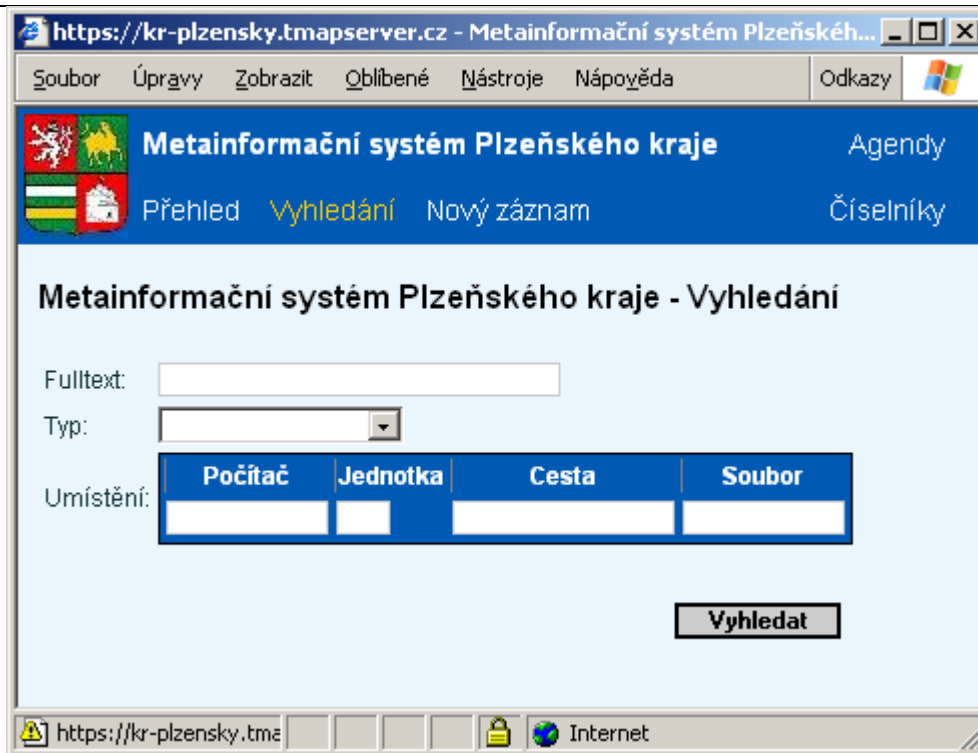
https://kr-plzensky.tmapserver.cz - Metainformační systém Plzeňskéh...

Soubor Úpravy Zobrazit Oblíbené Nástroje Nápověda Odkazy

Metainformační systém Plzeňského kraje

Agendy

Přehled Vyhledání Nový záznam

Číselníky

Metainformační systém Plzeňského kraje - Vyhledání

Fulltext:

Typ:

Umístění:

| Počítač | Jednotka | Cesta | Soubor |
|---|---|---|---|
| | | | |

Vyhledat

https://kr-plzensky.tma

Internet